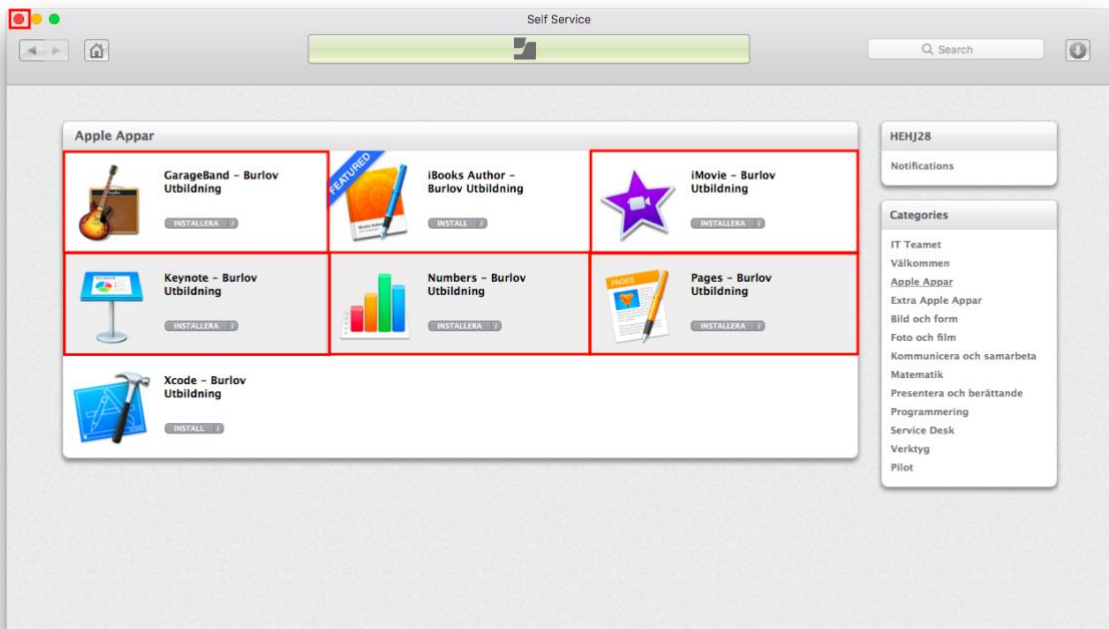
Self Service

Search

Apple Appar

GarageBand – Burlov Utbildning
INSTALLERA

FEATURED
iBooks Author – Burlov Utbildning
INSTALL

iMovie – Burlov Utbildning
INSTALLERA

Keynote – Burlov Utbildning
INSTALLERA

Numbers – Burlov Utbildning
INSTALLERA

PAGES
Pages – Burlov Utbildning
INSTALLERA

Xcode – Burlov Utbildning
INSTALL

HEHJ28

Notifications

Categories

IT Teamet
Välkommen
Apple Appar
Extra Apple Appar
Bild och form
Foto och film
Kommunicera och samarbeta
Matematik
Presentera och berättande
Programmering
Service Desk
Verktyg
Pilot